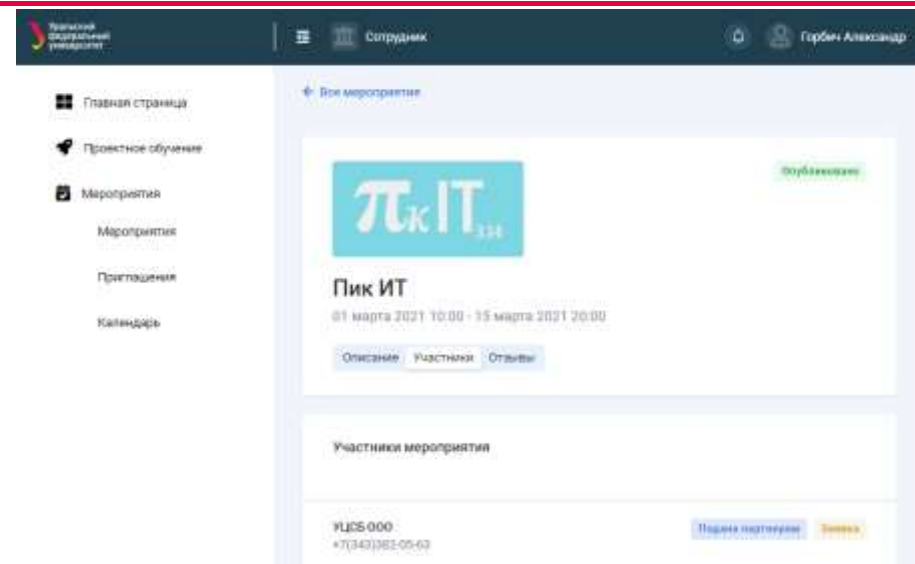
Уральский федеральный университет

Сотрудник

Горбач Александр

Главная страница

Проектное обучение

Мероприятия

Мероприятия

Приглашения

Календарь

← Все мероприятия

Опубликовано

$\pi_k$IT$_{334}$

Пик ИТ

01 марта 2021 10:00 - 15 марта 2021 20:00

Описание Участники Отзывы

Участники мероприятия

УЦСБ ООО
+7(343)382-05-63

Подана партнерами Заявка